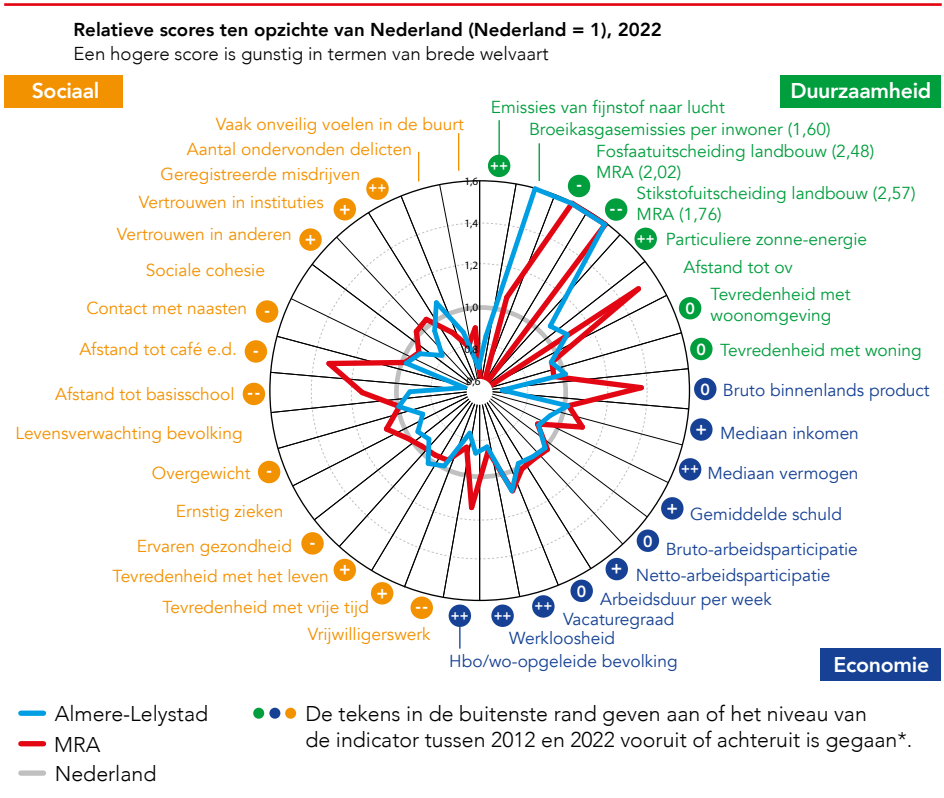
Relatieve scores ten opzichte van Nederland (Nederland = 1), 2022
Een hogere score is gunstig in termen van brede welvaart

Sociaal

Duurzaamheid

Economie

Vaak onveilig voelen in de buurt
Aantal ondervonden delicten
++ Geregistreerde misdrijven
+ Vertrouwen in instituties
+ Vertrouwen in anderen
Sociale cohesie
- Contact met naasten
- Afstand tot café e.d.
-- Afstand tot basisschool
Levensverwachting bevolking
- Overgewicht
Ernstig zieken
- Ervaren gezondheid
+ Tevredenheid met het leven
+ Tevredenheid met vrije tijd
-- Vrijwilligerswerk

++ Emissies van fijnstof naar lucht
Broeikasgasemissies per inwoner (1,60)
- Fosfaatuitscheiding landbouw (2,48) MRA (2,02)
-- Stikstofuitscheiding landbouw (2,57) MRA (1,76)
++ Particuliere zonne-energie
Afstand tot ov
0 Tevredenheid met woonomgeving
0 Tevredenheid met woning

0 Bruto binnenlands product
+ Mediaan inkomen
++ Mediaan vermogen
+ Gemiddelde schuld
0 Bruto-arbeidsparticipatie
+ Netto-arbeidsparticipatie
0 Arbeidsduur per week
++ Vacaturegraad
++ Werkloosheid
++ Hbo/wo-opgeleide bevolking

1,6
1,4
1,2
1,0
0,8
0,6

Almere-Lelystad
MRA
Nederland

De tekens in de buitenste rand geven aan of het niveau van de indicator tussen 2012 en 2022 vooruit of achteruit is gegaan*.